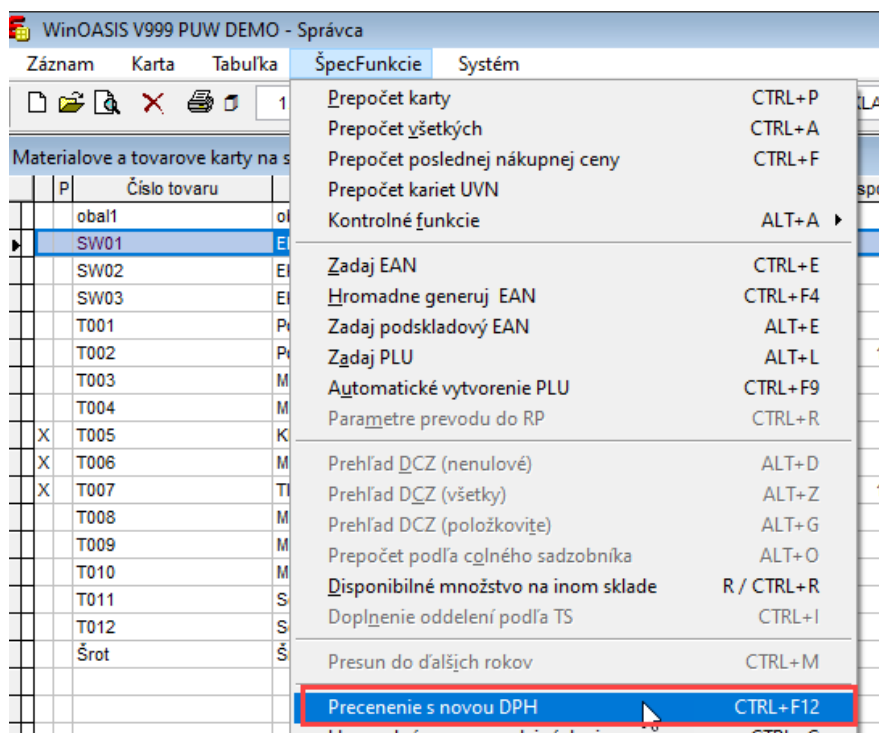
WinOASIS V999 PUW DEMO - Správca

Záznam Karta Tabuľka ŠpecFunkcie Systém

1

Materialove a tovarove karty na s

| | P | Číslo tovaru | |
|---|---|---|---|
| | | obal1 | ol |
| ▸ | | SW01 | El |
| | | SW02 | El |
| | | SW03 | El |
| | | T001 | P |
| | | T002 | P |
| | | T003 | M |
| | | T004 | M |
| | X | T005 | K |
| | X | T006 | M |
| | X | T007 | T |
| | | T008 | M |
| | | T009 | M |
| | | T010 | M |
| | | T011 | S |
| | | T012 | S |
| | | Šrot | Š |

Prepočet karty CTRL+P
Prepočet všetkých CTRL+A
Prepočet poslednej nákupnej ceny CTRL+F
Prepočet kariet UVN
Kontrolné funkcie ALT+A

Zadaj EAN CTRL+E
Hromadne generuj EAN CTRL+F4
Zadaj podskladový EAN ALT+E
Zadaj PLU ALT+L
Automatické vytvorenie PLU CTRL+F9
Parametre prevodu do RP CTRL+R

Prehľad DCZ (nenulové) ALT+D
Prehľad DCZ (všetky) ALT+Z
Prehľad DCZ (položkovite) ALT+G
Prepočet podľa colného sadzobníka ALT+O
Disponibilné množstvo na inom sklade R / CTRL+R
Doplnenie oddelení podľa TS CTRL+I

Presun do ďalších rokov CTRL+M

Precenenie s novou DPH CTRL+F12

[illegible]